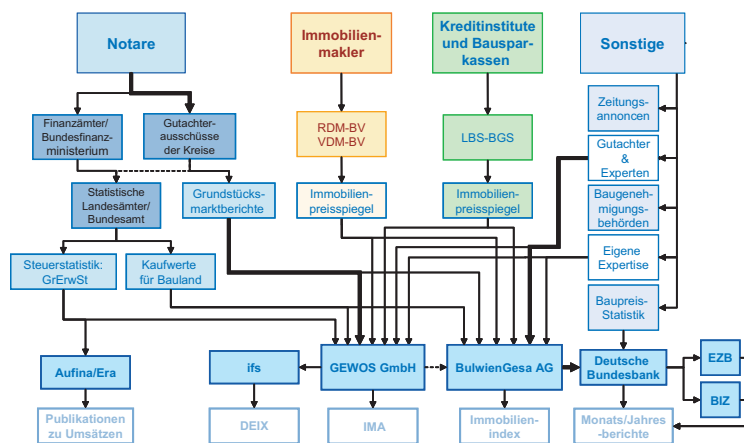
Notare

Immobilienmakler

Kreditinstitute und Bausparkassen

Sonstige

Finanzämter/ Bundesfinanzministerium

Gutachterausschüsse der Kreise

RDM-BV VDM-BV

LBS-BGS

Zeitungsannoncen

Gutachter & Experten

Statistische Landesämter/ Bundesamt

Grundstücksmarktberichte

Immobilienpreisspiegel

Immobilienpreisspiegel

Baugenehmigungsbehörden

Eigene Expertise

Steuerstatistik: GrErwSt

Kaufwerte für Bauland

Baupreis-Statistik

Aufina/Era

ifs

GEWOS GmbH

BulwienGesa AG

Deutsche Bundesbank

EZB

BIZ

Publikationen zu Umsätzen

DEIX

IMA

Immobilienindex

Monats/Jahresberichte